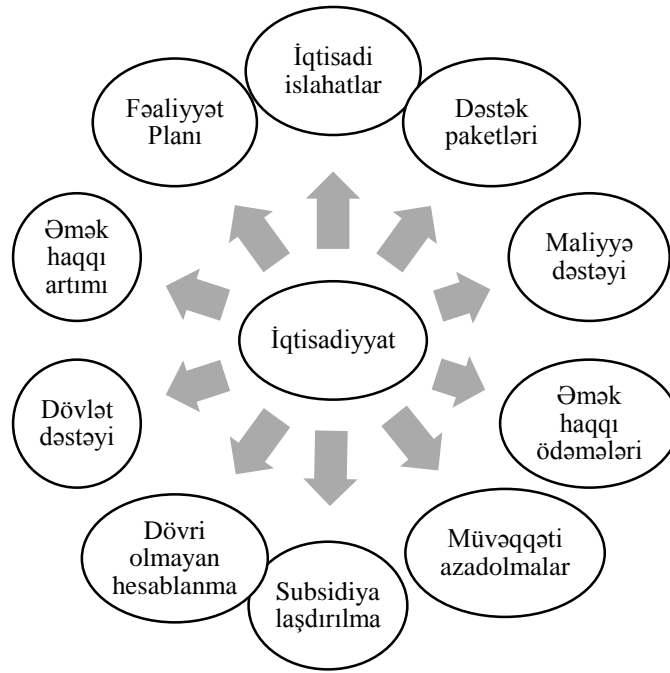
İqtisadi islahatlar

Dəstək paketləri

Maliyyə dəstəyi

Əmək haqqı ödəmələri

Müvəqqəti azadolmalar

Subsidiya laşdırılma

Dövri olmayan hesablanma

Dövlət dəstəyi

Əmək haqqı artımı

Fəaliyyət Planı

İqtisadiyyat